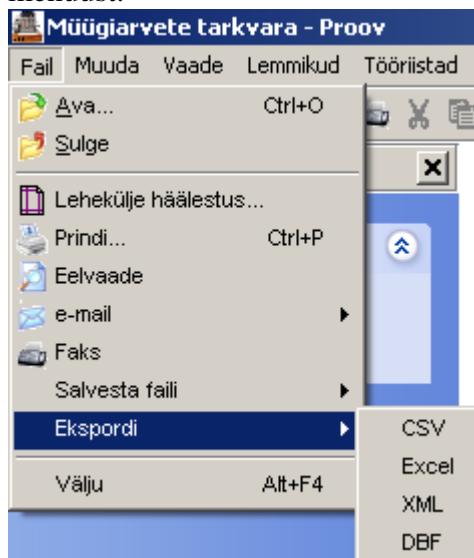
Müügiarvete tarkvara - Proov

Fail Muuda Vaade Lemmikud Tööriistad

Ava... Ctrl+O
Sulge
Lehekülje häälestus...
Prindi... Ctrl+P
Eelvaade
e-mail
Faks
Salvesta faili
Ekspordi
Välju Alt+F4

CSV
Excel
XML
DBF